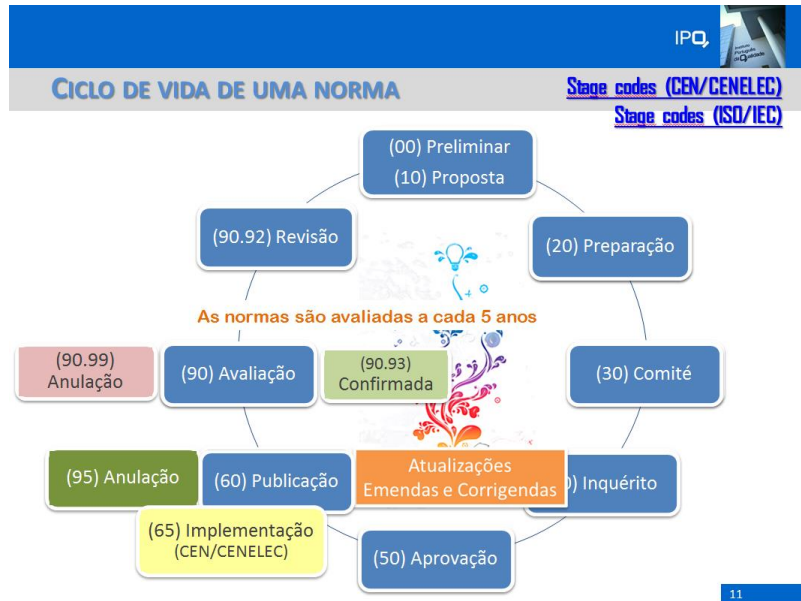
IPQ

CICLO DE VIDA DE UMA NORMA

Stage codes (CEN/CENELEC)
Stage codes (ISO/IEC)

(00) Preliminar
(10) Proposta

(20) Preparação

(90.92) Revisão

As normas são avaliadas a cada 5 anos

(90.99) Anulação

(90) Avaliação

(90.93) Confirmada

(30) Comité

(95) Anulação

(60) Publicação

Atualizações
Emendas e Corrigendas

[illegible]) Inquérito

(65) Implementação (CEN/CENELEC)

(50) Aprovação

11